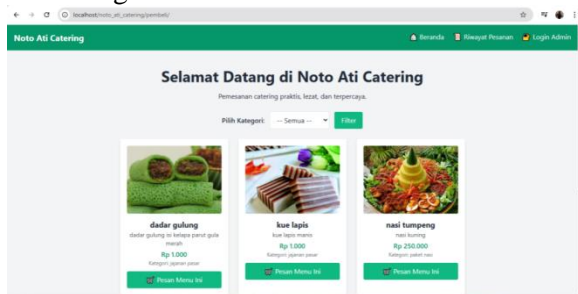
localhost/noto_ati_catering/pembeli/

Noto Ati Catering

Beranda Riwayat Pesanan Login Admin

Selamat Datang di Noto Ati Catering

Pemesanan catering praktis, lezat, dan terpercaya.

Pilih Kategori: -- Semua -- Filter

dadar gulung
dadar gulung isi kelapa parut gula merah
Rp 1.000
Kategori: jajanan pasar
Pesan Menu Ini

kue lapis
kue lapis manis
Rp 1.000
Kategori: jajanan pasar
Pesan Menu Ini

nasi tumpeng
nasi kuning
Rp 250.000
Kategori: paket nasi
Pesan Menu Ini